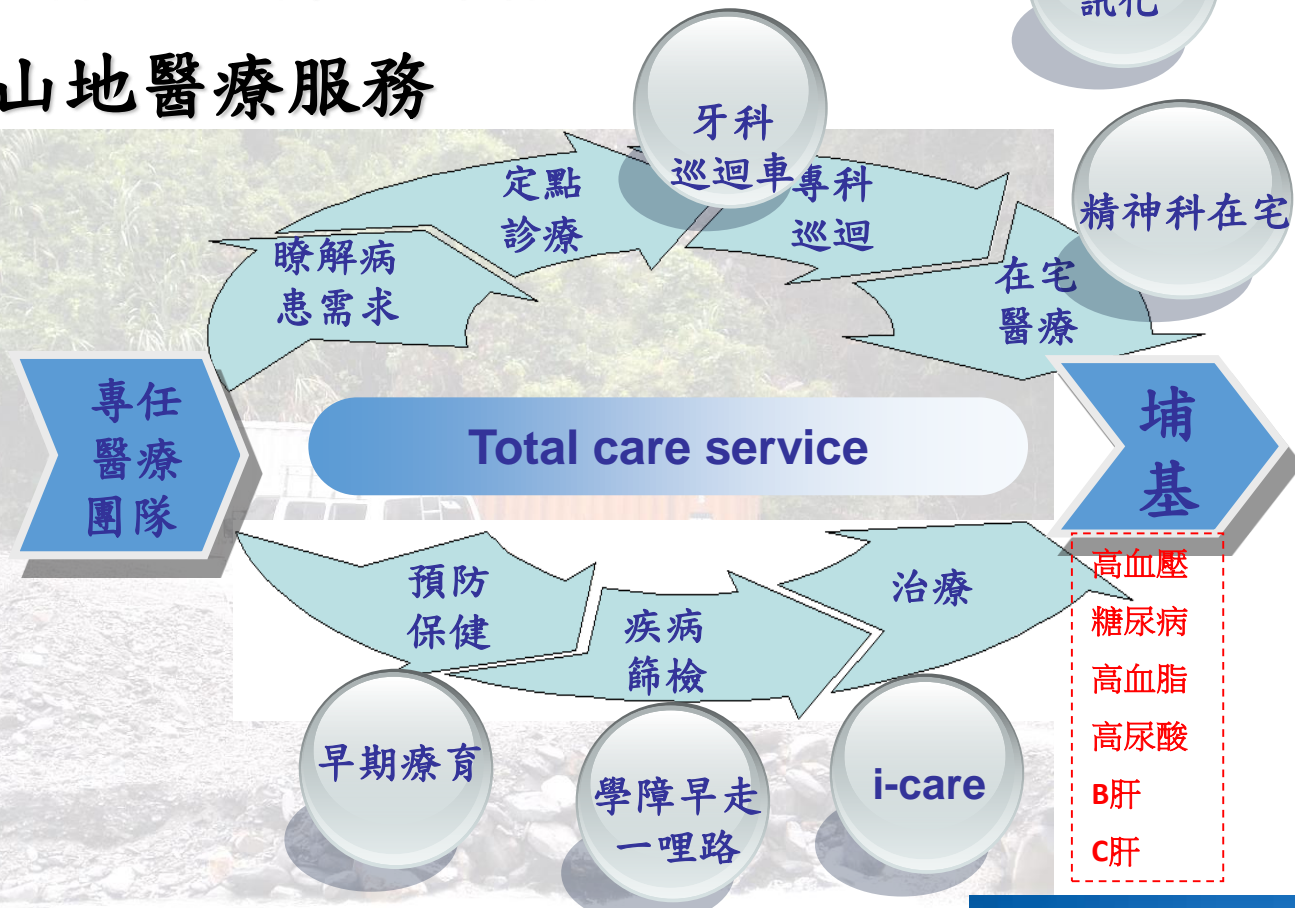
山地醫療服務

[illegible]

牙科巡迴車

定點診療

專科巡迴

精神科在宅

瞭解病患需求

在宅醫療

專任醫療團隊

Total care service

埔基

預防保健

疾病篩檢

治療

高血壓
糖尿病
高血脂
高尿酸
B肝
C肝

早期療育

學障早走一哩路

i-care